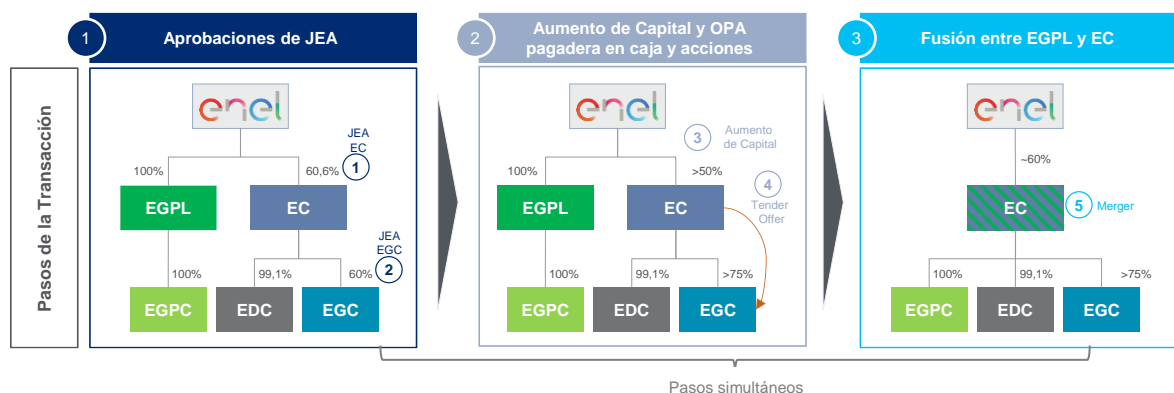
Pasos de la Transacción

1 Aprobaciones de JEA

enel

100%
60,6%
JEA EC 1
EGPL
EC
100%
99,1%
60%
JEA EGC 2
EGPC
EDC
EGC

2 Aumento de Capital y OPA pagadera en caja y acciones

enel

3 Aumento de Capital
100%
>50%
4 Tender Offer
EGPL
EC
100%
99,1%
>75%
EGPC
EDC
EGC

3 Fusión entre EGPL y EC

enel

~60%
EC
5 Merger
100%
99,1%
>75%
EGPC
EDC
EGC

Pasos simultáneos